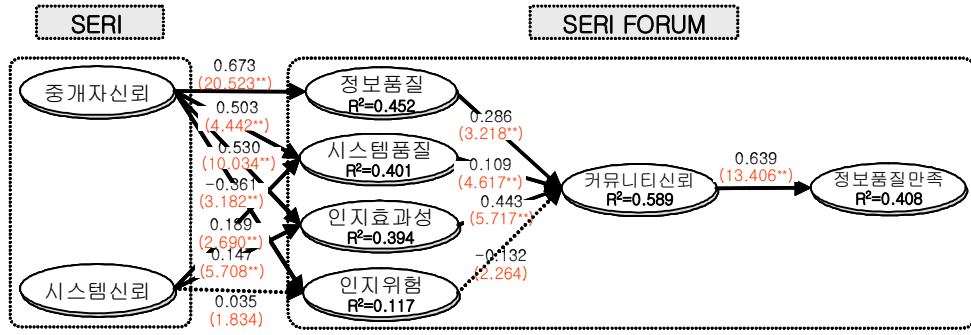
SERI

SERI FORUM

중개자신뢰

시스템신뢰

0.673
(20.523**)

0.503
(4.442**)

0.530
(10.034**)

-0.361
(3.182**)

0.189
(2.690**)

0.147
(5.708**)

0.035
(1.834)

정보품질
$R^2$=0.452

시스템품질
$R^2$=0.401

인지효과성
$R^2$=0.394

인지위험
$R^2$=0.117

0.286
(3.218**)

0.109
(4.617**)

0.443
(5.717**)

-0.132
(2.264)

커뮤니티신뢰
$R^2$=0.589

0.639
(13.406**)

정보품질만족
$R^2$=0.408